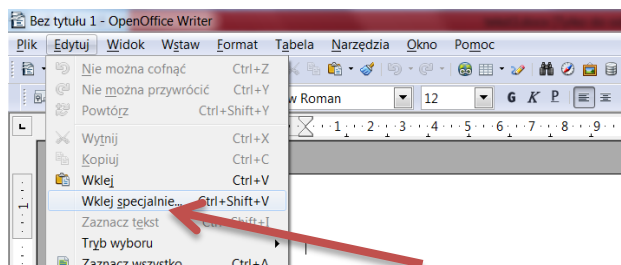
Bez tytułu 1 - OpenOffice Writer

Plik Edytuj Widok Wstaw Format Tabela Narzędzia Okno Pomoc

Nie można cofnąć Ctrl+Z
Nie można przywrócić Ctrl+Y
Powtórz Ctrl+Shift+Y
Wytnij Ctrl+X
Kopiuj Ctrl+C
Wklej Ctrl+V
Wklej specjalnie... Ctrl+Shift+V
Zaznacz tekst Ctrl+Shift+I
Tryb wyboru
Zaznacz wszystko Ctrl+A

w Roman
12
G K P

1 2 3 4 5 6 7 8 9